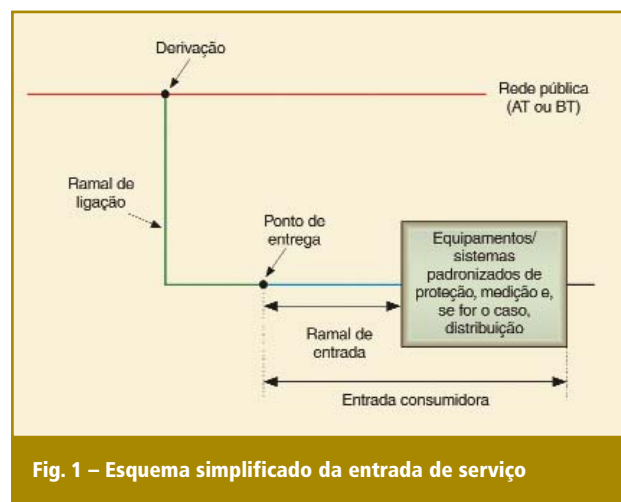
Derivação

Rede pública (AT ou BT)

Ramal de ligação

Ponto de entrega

Equipamentos/ sistemas padronizados de proteção, medição e, se for o caso, distribuição

Ramal de entrada

Entrada consumidora

Fig. 1 – Esquema simplificado da entrada de serviço